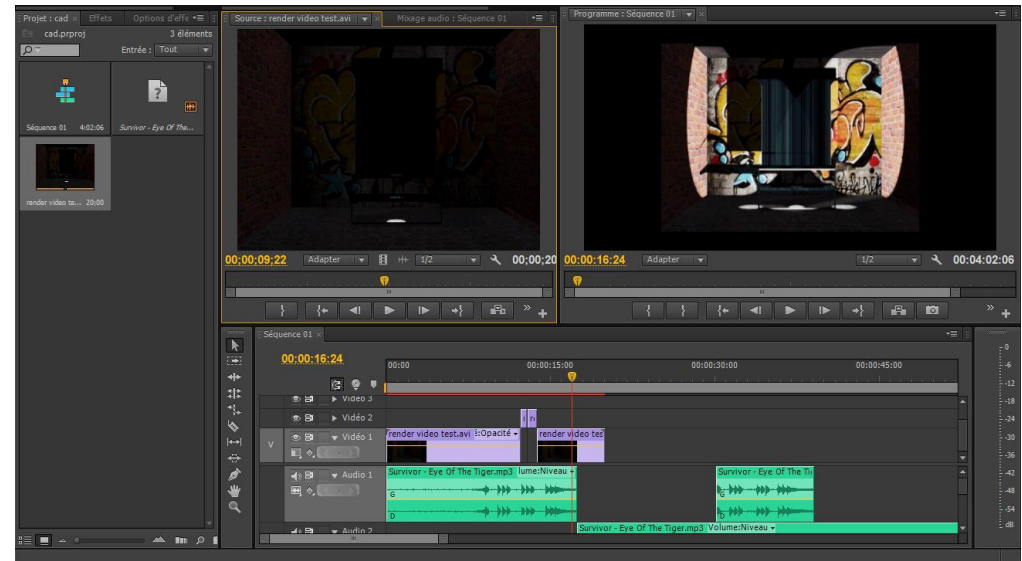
Projet : cad × Effets Options d'effe

cad.prproj 3 éléments

Entrée : Tout

Séquence 01 4:02:06

Survivor - Eye Of The...

render video te... 20;00

Source : render video test.avi × Mixage audio : Séquence 01

00;00;09;22 Adapter 1/2 00;00;20

Programme : Séquence 01 ×

00:00:16:24 Adapter 1/2 00:04:02:06

Séquence 01 ×

00:00:16:24

00:00 00:00:15:00 00:00:30:00 00:00:45:00

Vidéo 3

Vidéo 2

V Vidéo 1 render video test.avi :Opacité render video tes

Audio 1 Survivor - Eye Of The Tiger.mp3 lume:Niveau Survivor - Eye Of The Ti

G

D

Survivor - Eye Of The Tiger.mp3 Volume:Niveau

Audio 2

0 -6 -12 -18 -24 -30 -36 -42 -48 -54 dB